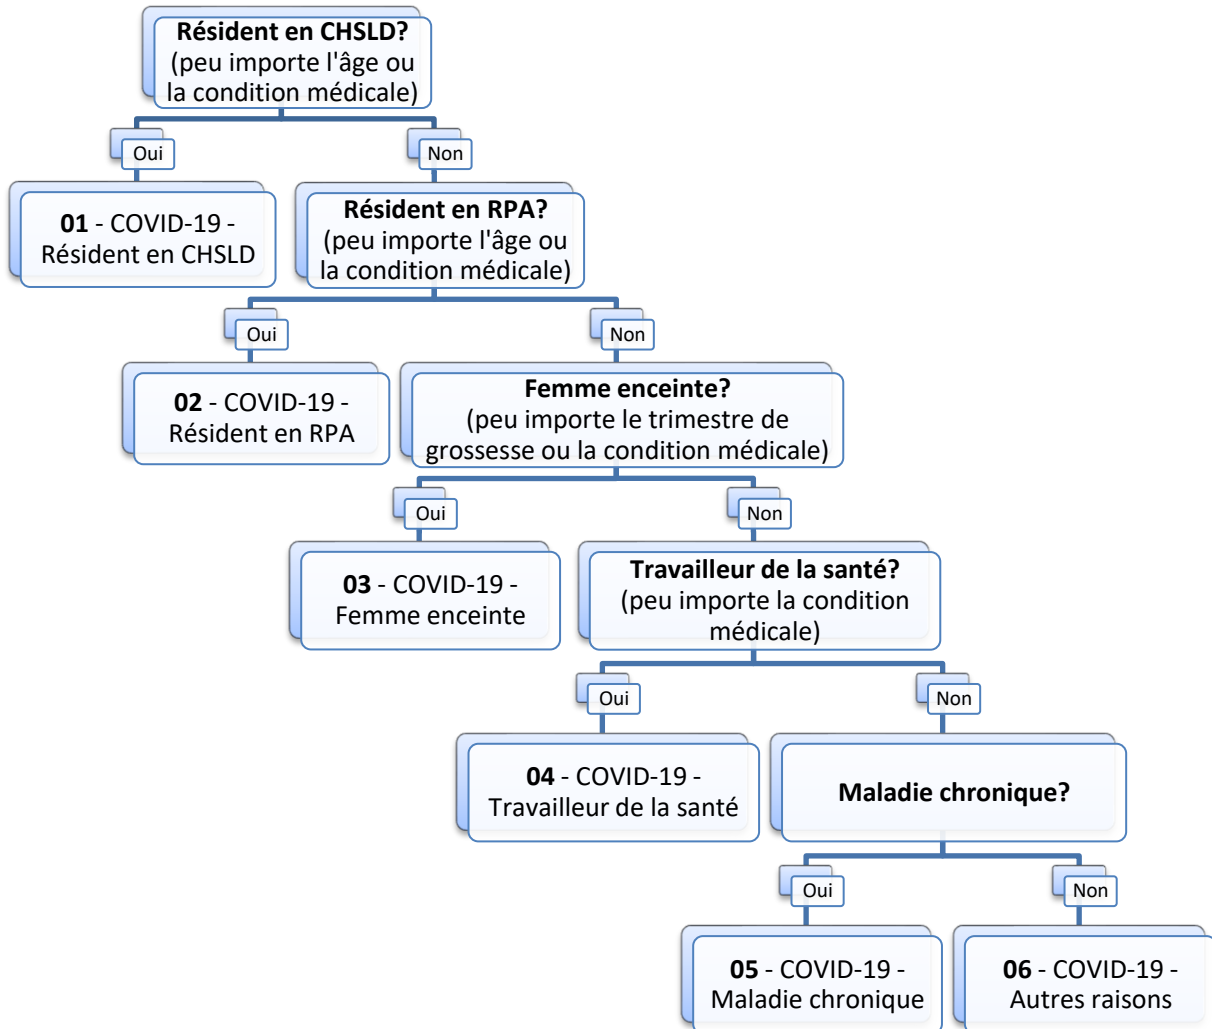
**Résident en CHSLD?**
(peu importe l'âge ou la condition médicale)

Oui

Non

**01** - COVID-19 - Résident en CHSLD

**Résident en RPA?**
(peu importe l'âge ou la condition médicale)

Oui

Non

**02** - COVID-19 - Résident en RPA

**Femme enceinte?**
(peu importe le trimestre de grossesse ou la condition médicale)

Oui

Non

**03** - COVID-19 - Femme enceinte

**Travailleur de la santé?**
(peu importe la condition médicale)

Oui

Non

**04** - COVID-19 - Travailleur de la santé

**Maladie chronique?**

Oui

Non

**05** - COVID-19 - Maladie chronique

**06** - COVID-19 - Autres raisons